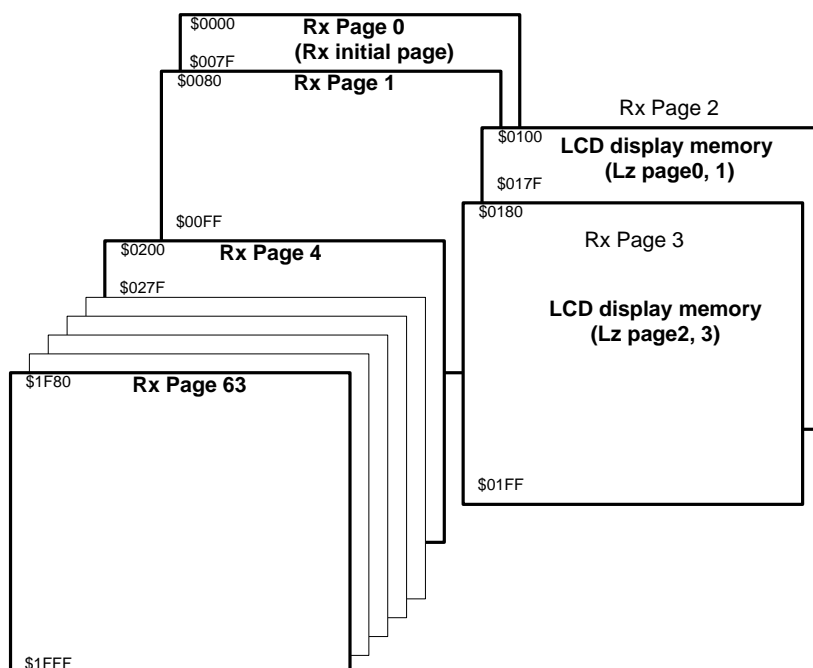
$0000
Rx Page 0
(Rx initial page)
$007F
$0080
Rx Page 1
$00FF

Rx Page 2
$0100
LCD display memory
(Lz page0, 1)
$017F

$0180
Rx Page 3
LCD display memory
(Lz page2, 3)
$01FF

$0200
Rx Page 4
$027F

$1F80
Rx Page 63
$1FFF